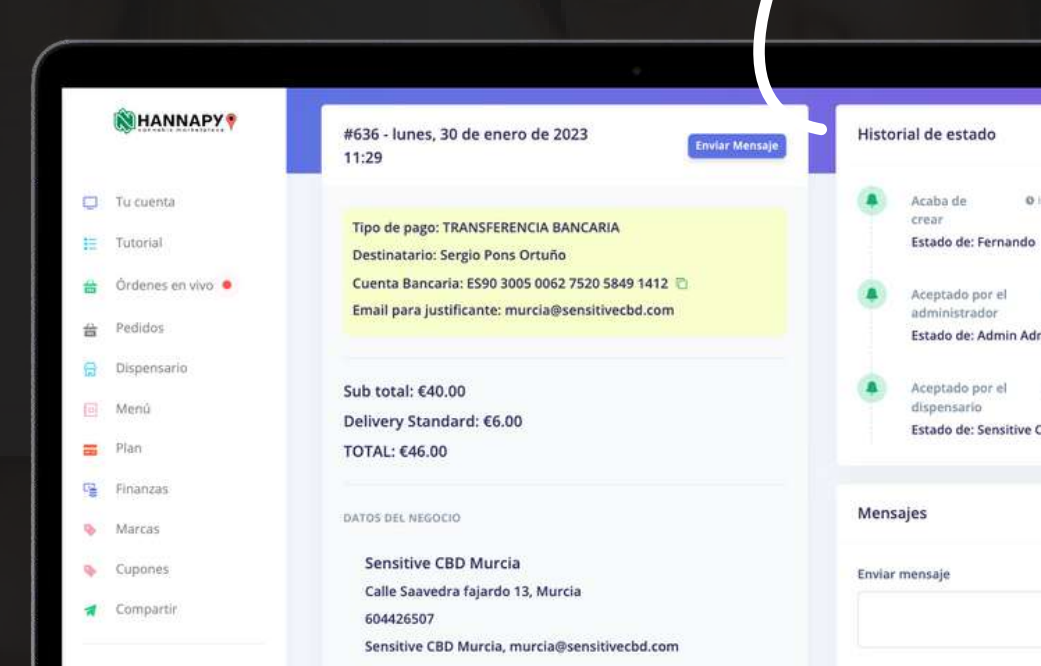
HANNAPY
cannabis marketplace

Tu cuenta
Tutorial
Órdenes en vivo
Pedidos
Dispensario
Menú
Plan
Finanzas
Marcas
Cupones
Compartir

#636 - lunes, 30 de enero de 2023 11:29

Enviar Mensaje

Tipo de pago: TRANSFERENCIA BANCARIA
Destinatario: Sergio Pons Ortuño
Cuenta Bancaria: ES90 3005 0062 7520 5849 1412
Email para justificante: murcia@sensitivecbd.com

Sub total: €40.00
Delivery Standard: €6.00
TOTAL: €46.00

DATOS DEL NEGOCIO

Sensitive CBD Murcia
Calle Saavedra fajardo 13, Murcia
604426507
Sensitive CBD Murcia, murcia@sensitivecbd.com

Historial de estado

Acaba de crear
Estado de: Fernando

Aceptado por el administrador
Estado de: Admin Adr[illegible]

Aceptado por el dispensario
Estado de: Sensitive C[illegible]

Mensajes

Enviar mensaje